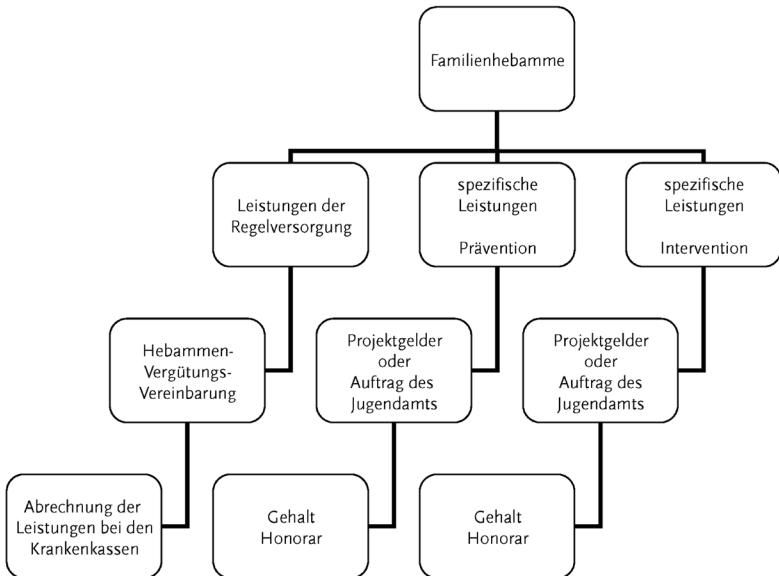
Familienhebamme

Leistungen der Regelversorgung

spezifische Leistungen

Prävention

spezifische Leistungen

Intervention

Hebammen-Vergütungs-Vereinbarung

Projektgelder oder Auftrag des Jugendamts

Projektgelder oder Auftrag des Jugendamts

Abrechnung der Leistungen bei den Krankenkassen

Gehalt Honorar

Gehalt Honorar